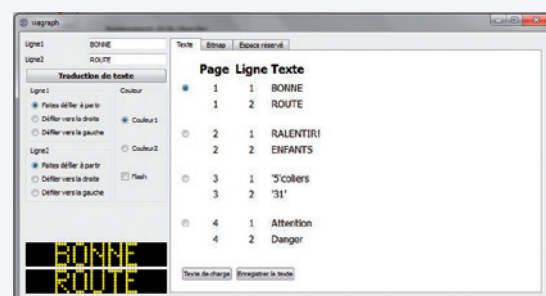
viagraph

Ligne1 BONNE
Ligne2 ROUTE

Traduction de texte

Ligne1
Faites défiler à partir
Défiler vers la droite
Défiler vers la gauche

Couleur
Couleur1
Couleur2

Ligne2
Faites défiler à partir
Défiler vers la droite
Défiler vers la gauche

Flash

BONNE
ROUTE

Texte | Bitmap | Espace réservé

| Page | Ligne | Texte |
|---|---|---|
| 1 | 1 | BONNE |
| 1 | 2 | ROUTE |
| 2 | 1 | RALENTIR! |
| 2 | 2 | ENFANTS |
| 3 | 1 | '5'coliers |
| 3 | 2 | '31' |
| 4 | 1 | Attention |
| 4 | 2 | Danger |

Texte de charge | Enregistrer le texte